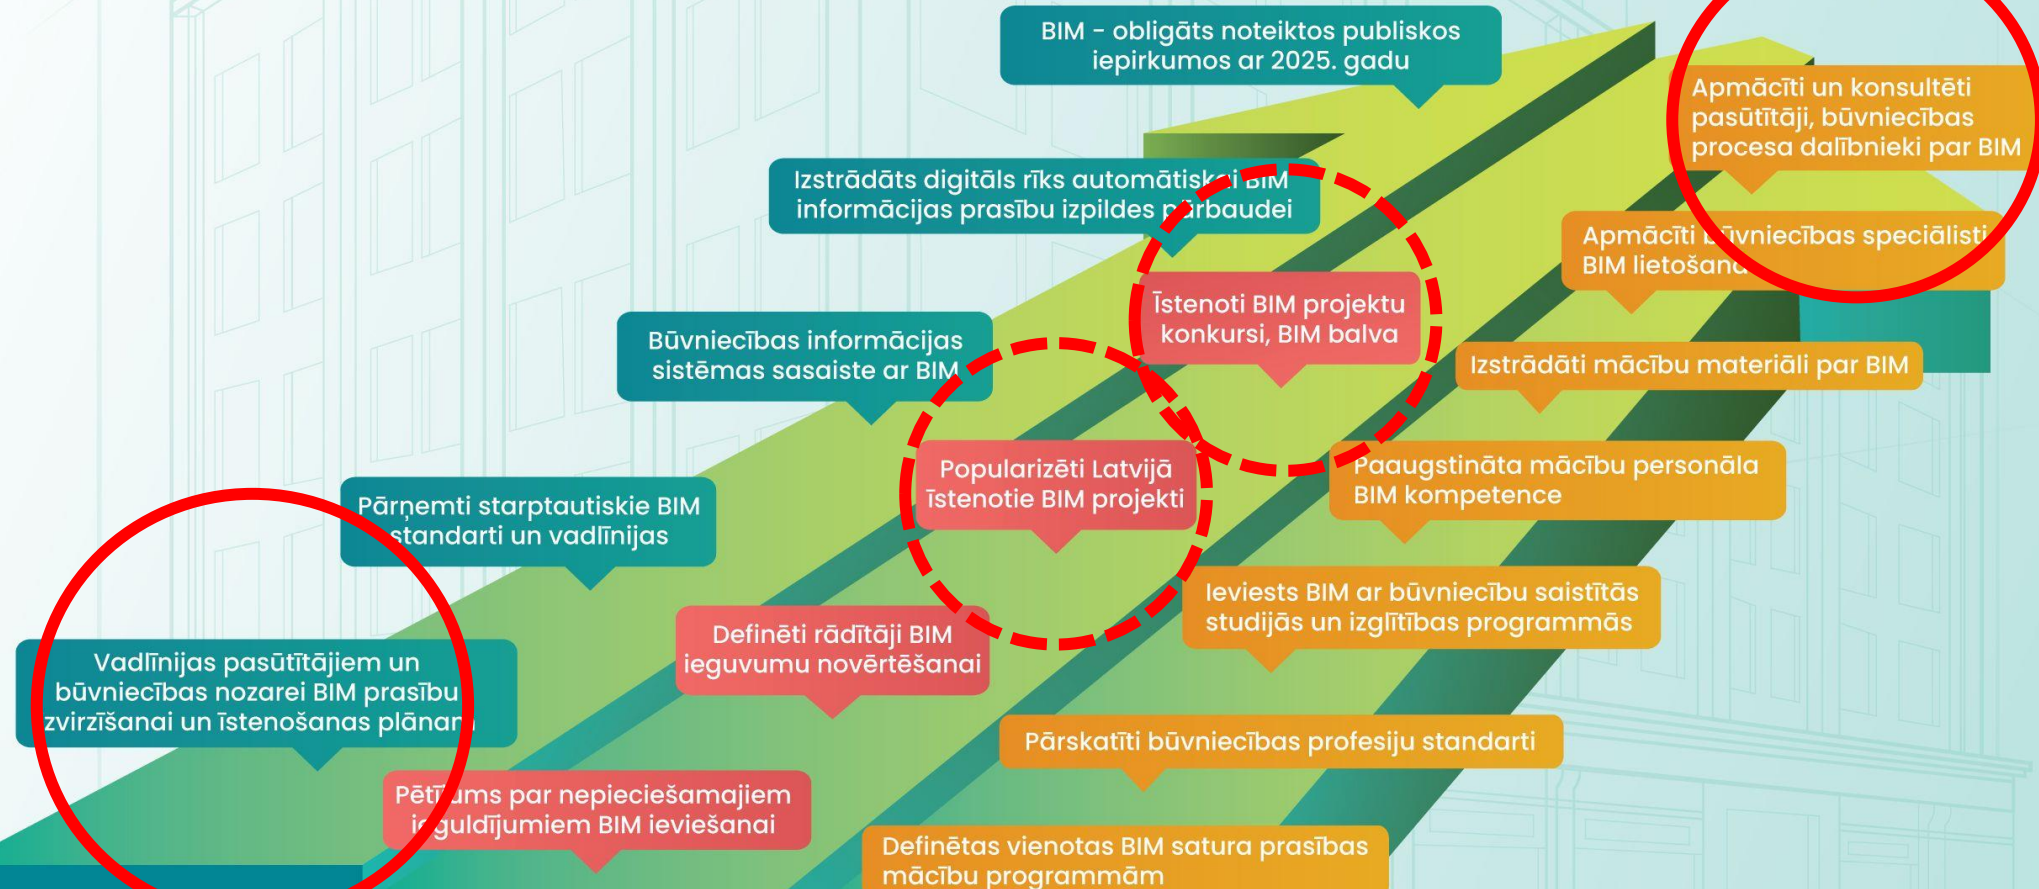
BIM - obligāts noteiktos publiskos iepirkumos ar 2025. gadu

Apmācīti un konsultēti pasūtītāji, būvniecības procesa dalībnieki par BIM

Izstrādāts digitāls rīks automātiskai BIM informācijas prasību izpildes pārbaudei

Apmācīti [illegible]vniecības speciālisti BIM lietošan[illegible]

Īstenoti BIM projektu konkursi, BIM balva

Būvniecības informācijas sistēmas sasaiste ar BIM

Izstrādāti mācību materiāli par BIM

Popularizēti Latvijā īstenotie BIM projekti

Paaugstināta mācību personāla BIM kompetence

Pārņemti starptautiskie BIM standarti un vadlīnijas

Ieviests BIM ar būvniecību saistītās studijās un izglītības programmās

Definēti rādītāji BIM ieguvumu novērtēšanai

Vadlīnijas pasūtītājiem un būvniecības nozarei BIM prasību izvirzīšanai un īstenošanas plānar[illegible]

Pārskatīti būvniecības profesiju standarti

Pēt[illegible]ms par nepieciešamajiem i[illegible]guldījumiem BIM ieviešanai

Definētas vienotas BIM satura prasības mācību programmām